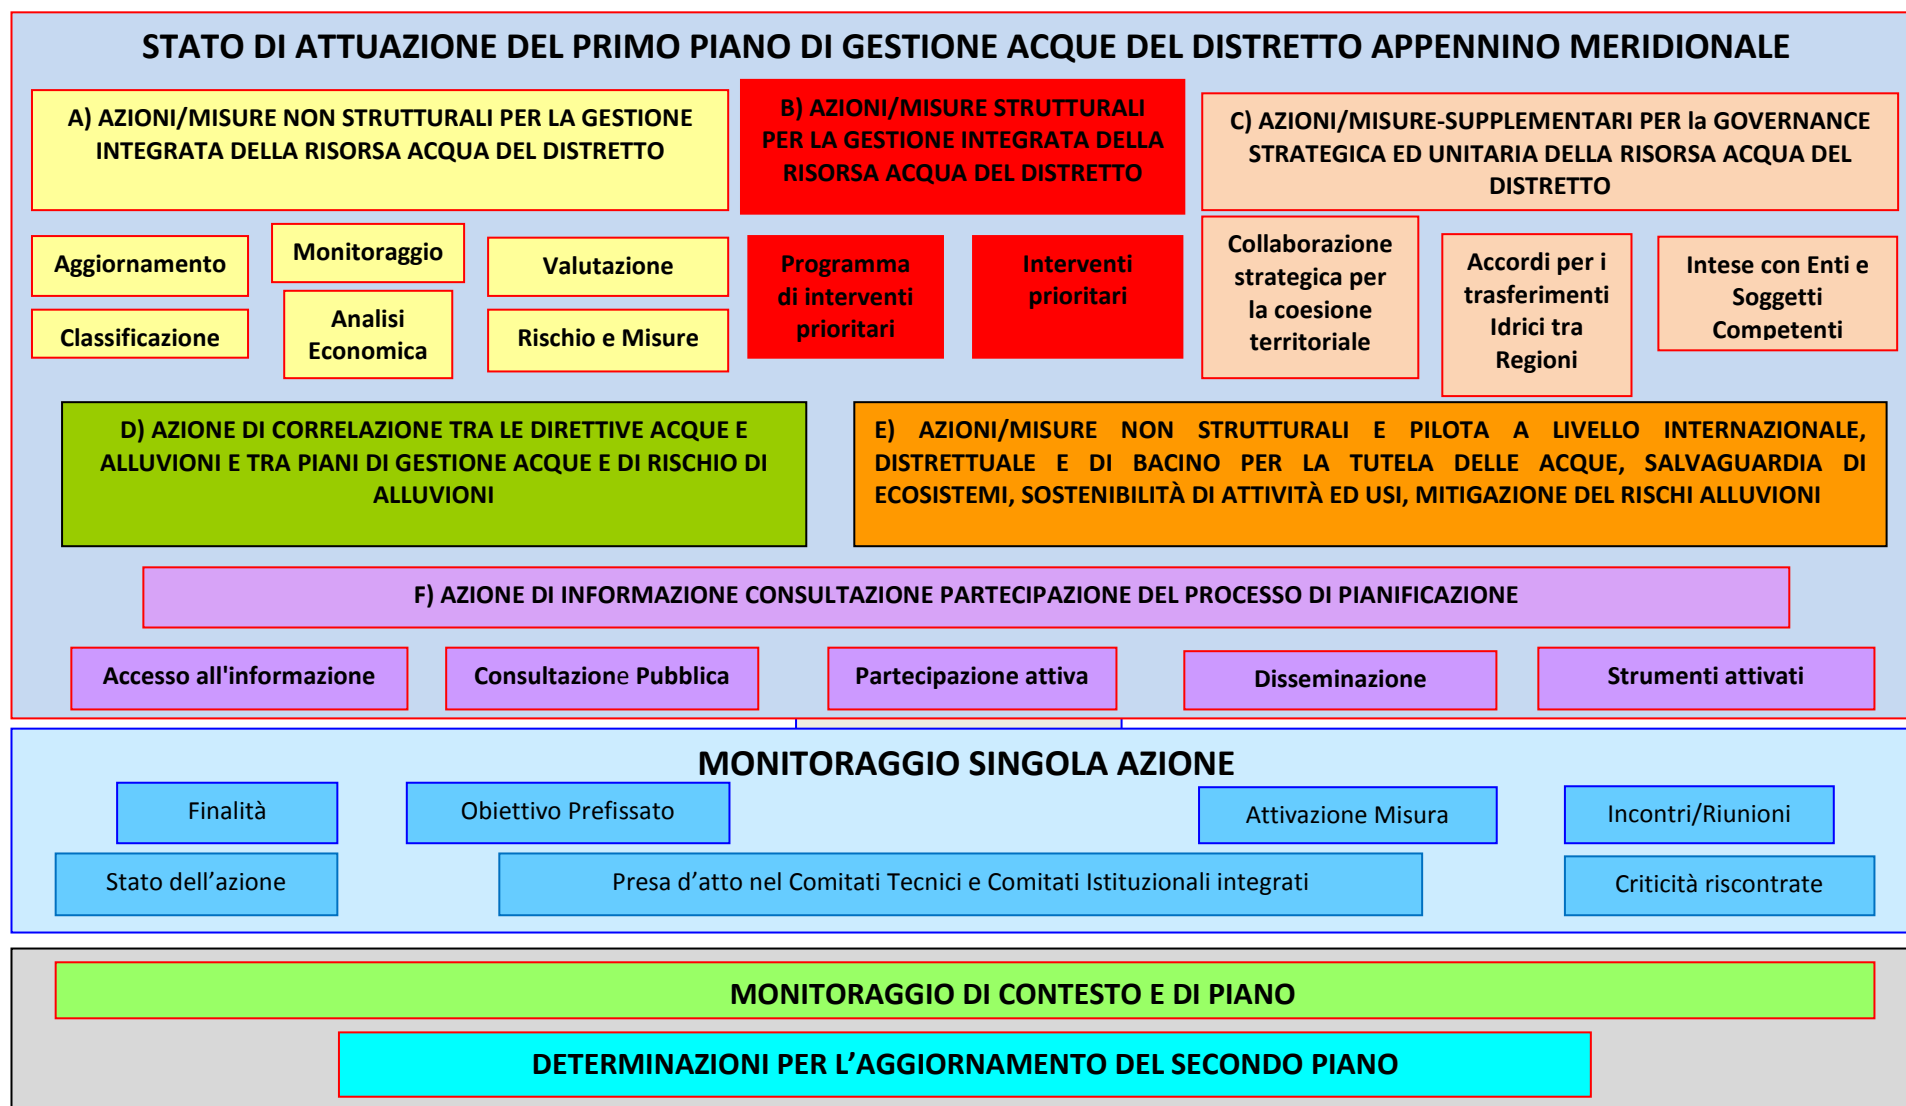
STATO DI ATTUAZIONE DEL PRIMO PIANO DI GESTIONE ACQUE DEL DISTRETTO APPENNINO MERIDIONALE

A) AZIONI/MISURE NON STRUTTURALI PER LA GESTIONE INTEGRATA DELLA RISORSA ACQUA DEL DISTRETTO

B) AZIONI/MISURE STRUTTURALI PER LA GESTIONE INTEGRATA DELLA RISORSA ACQUA DEL DISTRETTO

C) AZIONI/MISURE-SUPPLEMENTARI PER la GOVERNANCE STRATEGICA ED UNITARIA DELLA RISORSA ACQUA DEL DISTRETTO

Aggiornamento

Classificazione

Monitoraggio

Analisi Economica

Valutazione

Rischio e Misure

Programma di interventi prioritari

Interventi prioritari

Collaborazione strategica per la coesione territoriale

Accordi per i trasferimenti Idrici tra Regioni

Intese con Enti e Soggetti Competenti

D) AZIONE DI CORRELAZIONE TRA LE DIRETTIVE ACQUE E ALLUVIONI E TRA PIANI DI GESTIONE ACQUE E DI RISCHIO DI ALLUVIONI

E) AZIONI/MISURE NON STRUTTURALI E PILOTA A LIVELLO INTERNAZIONALE, DISTRETTUALE E DI BACINO PER LA TUTELA DELLE ACQUE, SALVAGUARDIA DI ECOSISTEMI, SOSTENIBILITÀ DI ATTIVITÀ ED USI, MITIGAZIONE DEL RISCHI ALLUVIONI

F) AZIONE DI INFORMAZIONE CONSULTAZIONE PARTECIPAZIONE DEL PROCESSO DI PIANIFICAZIONE

Accesso all'informazione

Consultazione Pubblica

Partecipazione attiva

Disseminazione

Strumenti attivati

MONITORAGGIO SINGOLA AZIONE

Finalità

Obiettivo Prefissato

Attivazione Misura

Incontri/Riunioni

Stato dell’azione

Presa d’atto nel Comitati Tecnici e Comitati Istituzionali integrati

Criticità riscontrate

MONITORAGGIO DI CONTESTO E DI PIANO

DETERMINAZIONI PER L’AGGIORNAMENTO DEL SECONDO PIANO